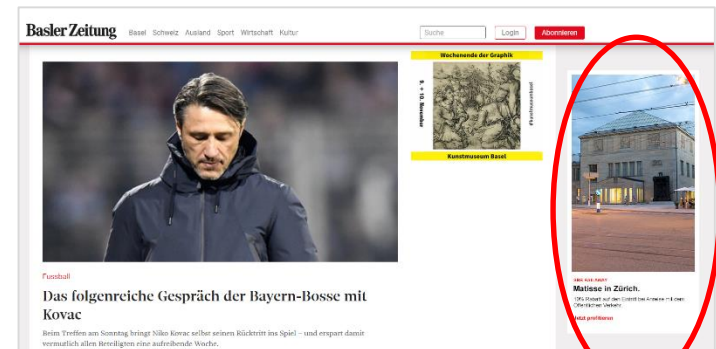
Basler Zeitung Basel Schweiz Ausland Sport Wirtschaft Kultur

Suche

Login

Abonnieren

Wochenende der Graphik

9. + 10. November

#wochenendeart

Kunstmuseum Basel

Fussball

Das folgenreiche Gespräch der Bayern-Bosse mit Kovac

Beim Treffen am Sonntag bringt Niko Kovac selber seinen Rücktritt ins Spiel – und erspart damit vermutlich allen Beteiligten eine aufreibende Woche.

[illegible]

Matisse in Zürich.

10% Rabatt auf den Eintritt bei Anreise mit dem Öffentlichen Verkehr.

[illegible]